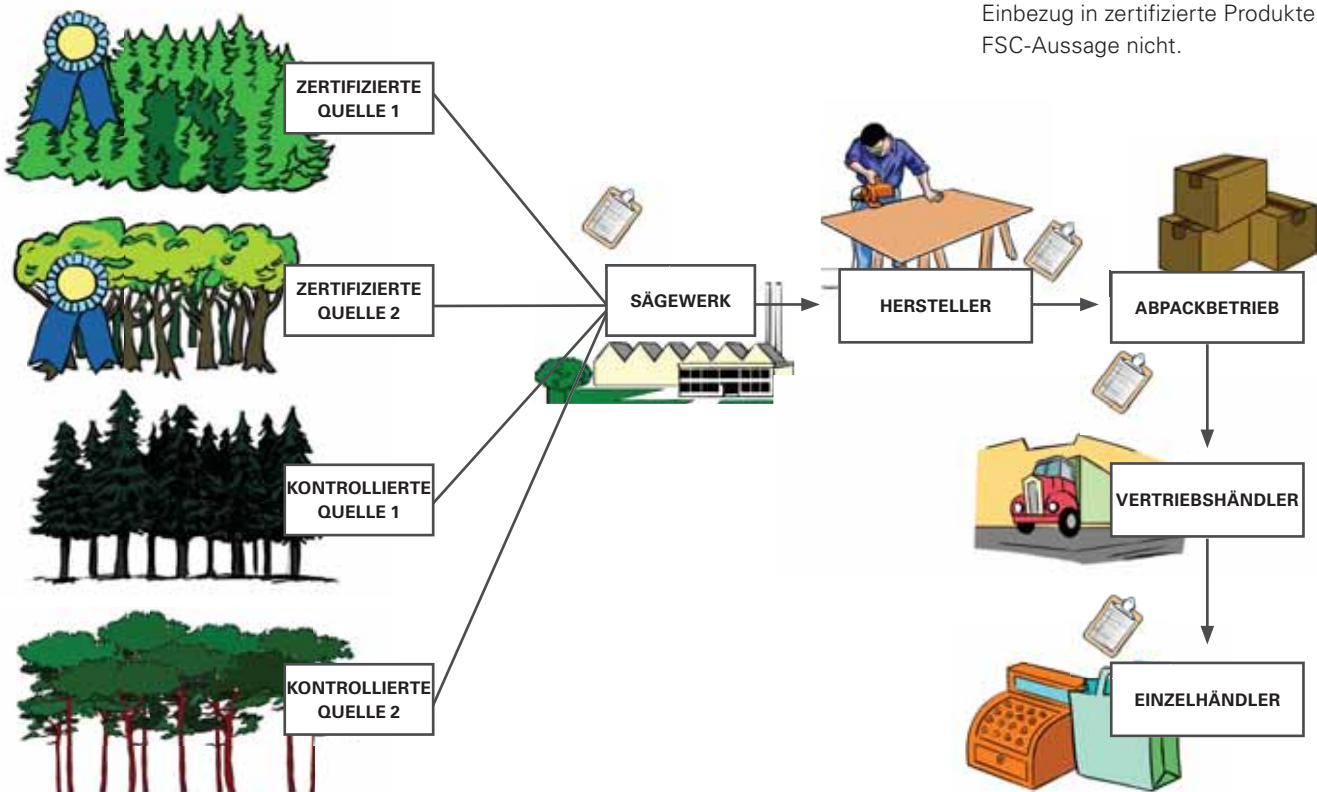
Einbezug in zertifizierte Produkte FSC-Aussage nicht.

ZERTIFIZIERTE QUELLE 1

ZERTIFIZIERTE QUELLE 2

KONTROLLIERTE QUELLE 1

KONTROLLIERTE QUELLE 2

SÄGEWERK

HERSTELLER

ABPACKBETRIEB

VERTRIEBSHÄNDLER

EINZELHÄNDLER